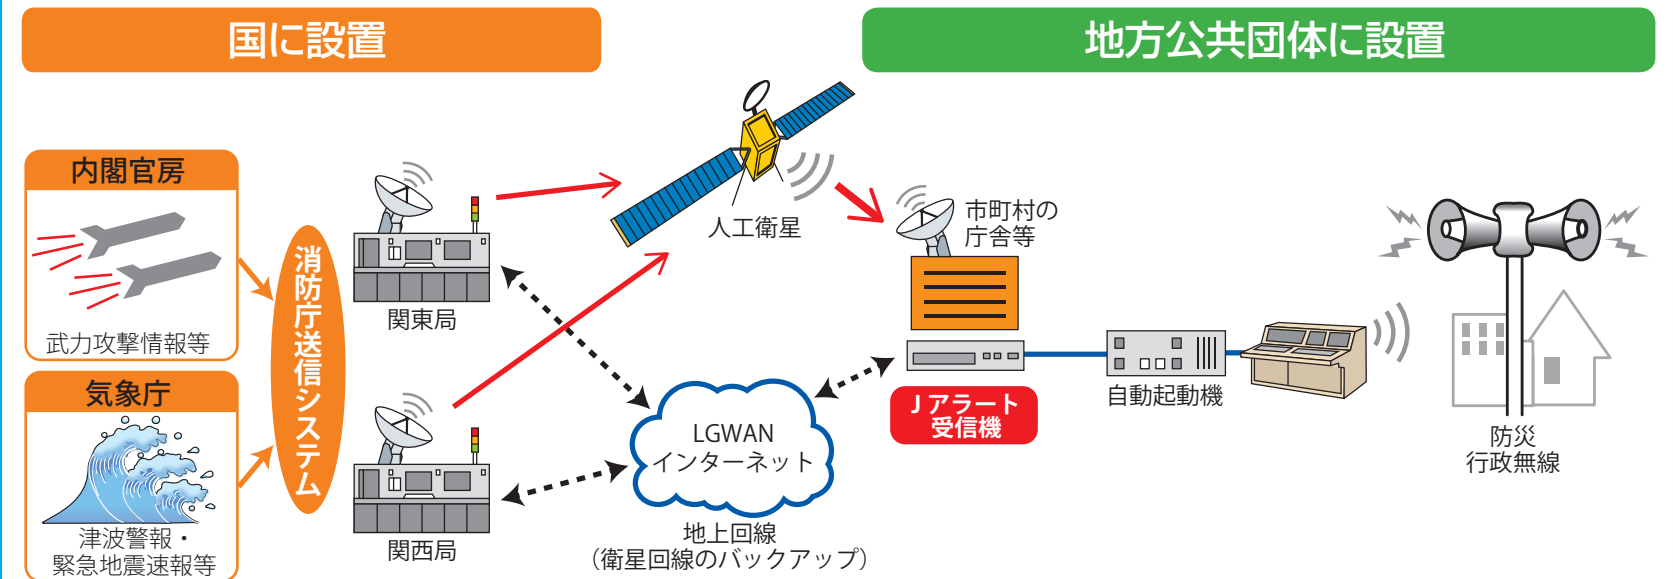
国に設置

地方公共団体に設置

内閣官房

武力攻撃情報等

気象庁

津波警報・
緊急地震速報等

消防庁送信システム

関東局

関西局

人工衛星

市町村の
庁舎等

Jアラート
受信機

LGWAN
インターネット

地上回線
（衛星回線のバックアップ）

自動起動機

防災
行政無線